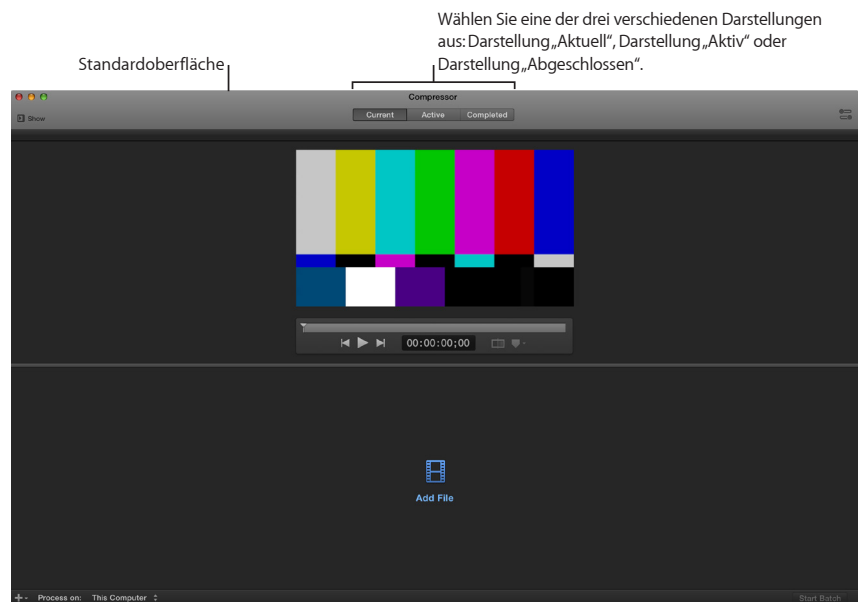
Wählen Sie eine der drei verschiedenen Darstellungen aus: Darstellung „Aktuell", Darstellung „Aktiv" oder Darstellung „Abgeschlossen".

Standardoberfläche

Compressor

Show

Current

Active

Completed

00:00:00;00

Add File

Process on: This Computer

Start Batch